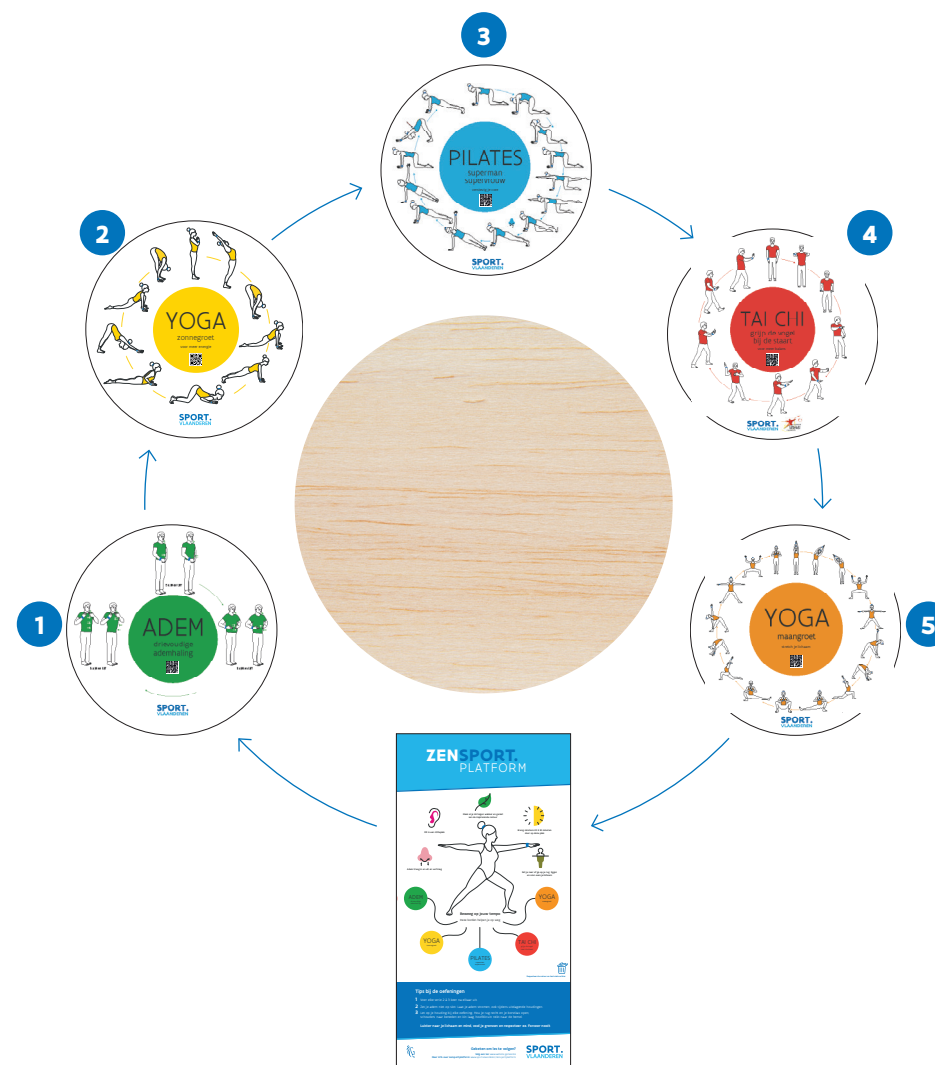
3

PILATES
superman
superwouw

SPORT.
VLAANDEREN

2

YOGA
zonnegroet

SPORT.
VLAANDEREN

4

TAI CHI
grijp de vogel bij de staart

SPORT.
VLAANDEREN

1

ADEM
drievoudige ademhaling

SPORT.
VLAANDEREN

5

YOGA
maangroet

SPORT.
VLAANDEREN

ZENSPORT.
PLATFORM

ADEM

YOGA

YOGA

PILATES

TAI CHI

Tips bij de oefeningen

1
2
3

SPORT.
VLAANDEREN